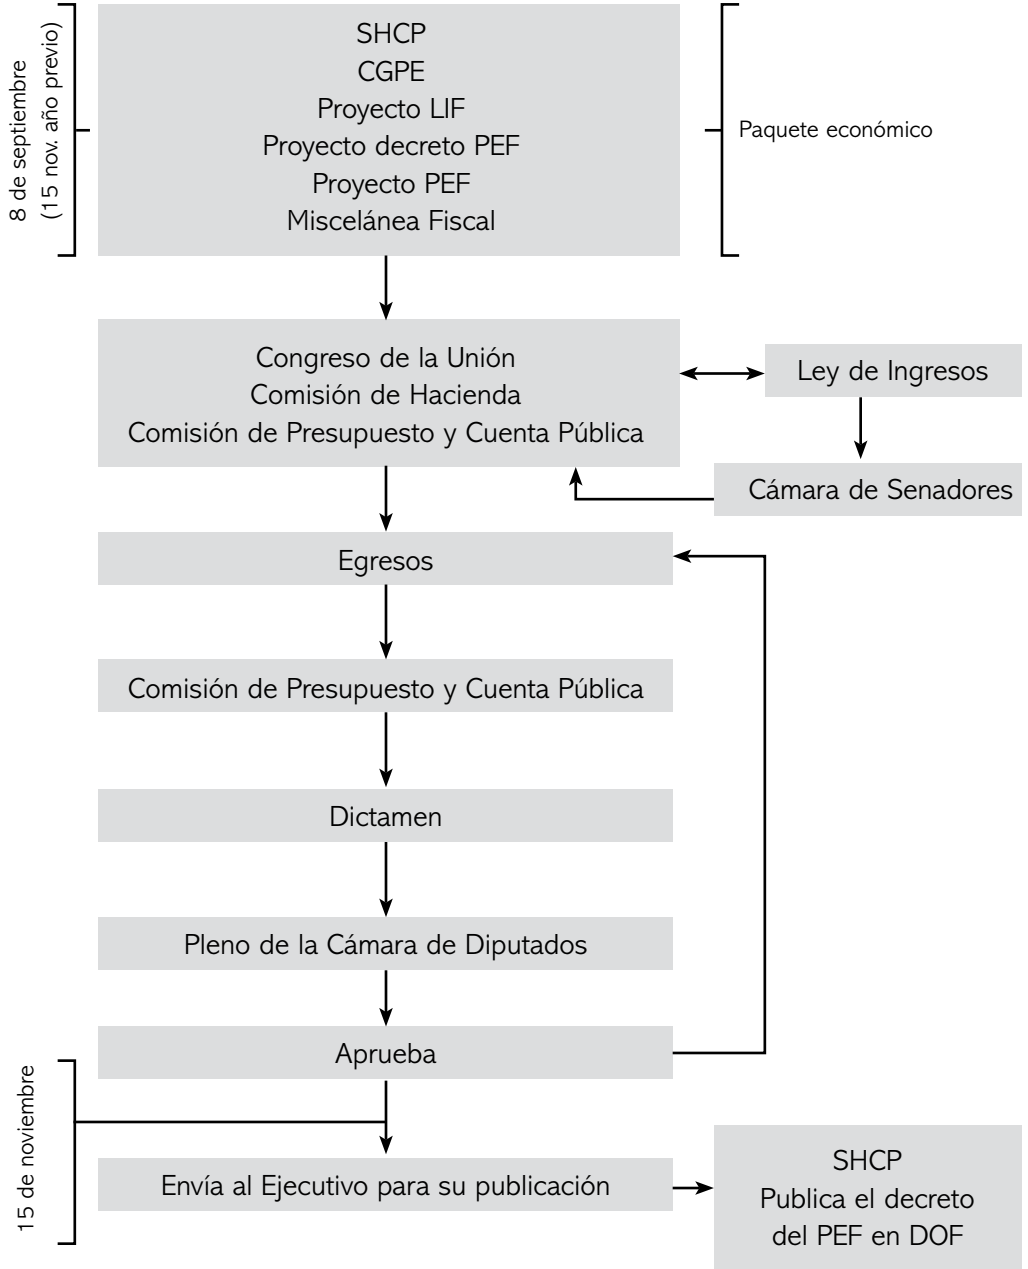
8 de septiembre
(15 nov. año previo)

SHCP
CGPE
Proyecto LIF
Proyecto decreto PEF
Proyecto PEF
Miscelánea Fiscal

Paquete económico

Congreso de la Unión
Comisión de Hacienda
Comisión de Presupuesto y Cuenta Pública

Ley de Ingresos

Cámara de Senadores

Egresos

Comisión de Presupuesto y Cuenta Pública

Dictamen

Pleno de la Cámara de Diputados

Aprueba

15 de noviembre

Envía al Ejecutivo para su publicación

SHCP
Publica el decreto
del PEF en DOF